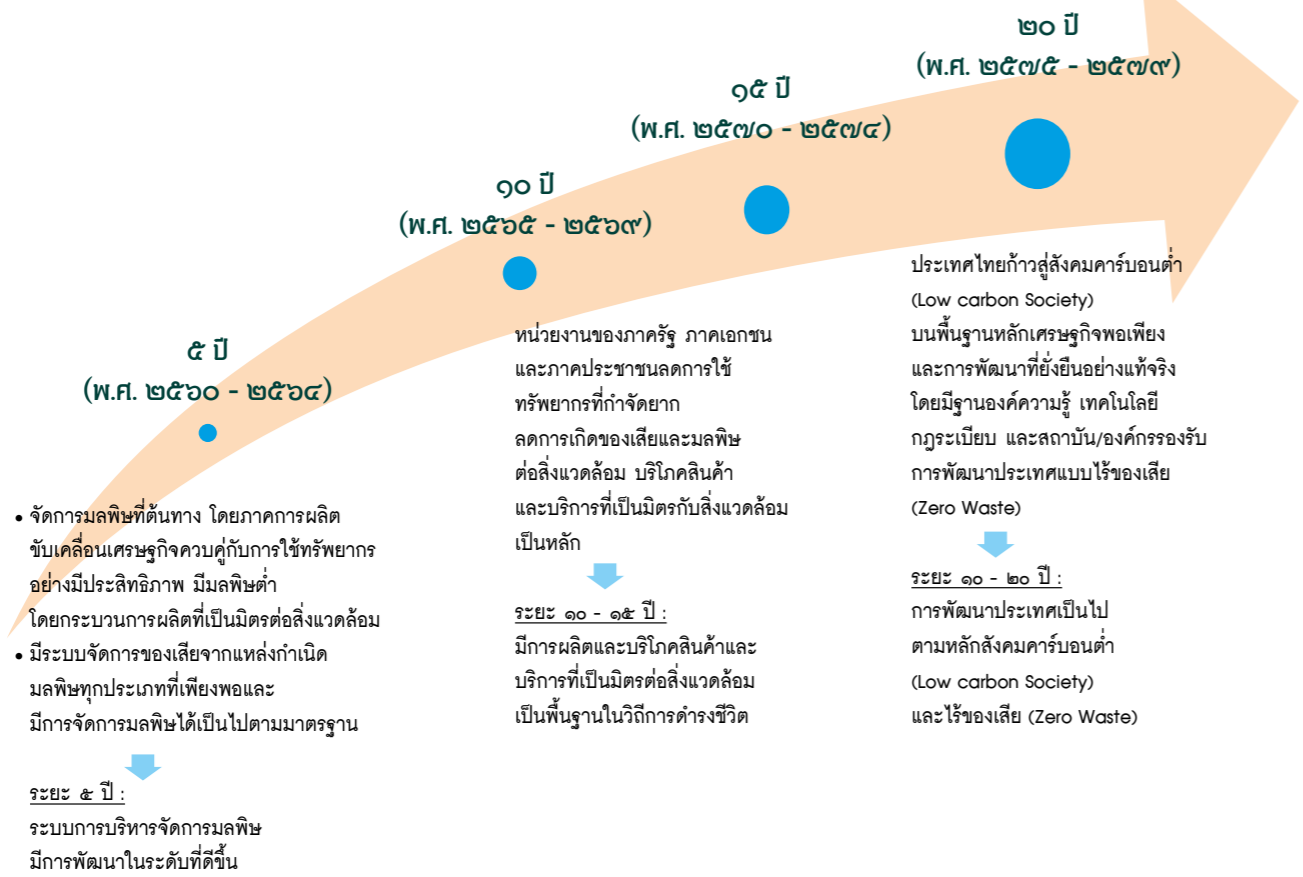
๕ ปี
(พ.ศ. ๒๕๖๐ - ๒๕๖๔)

• จัดการมลพิษที่ต้นทาง โดยภาคการผลิต ขับเคลื่อนเศรษฐกิจควบคู่กับการใช้ทรัพยากรอย่างมีประสิทธิภาพ มีมลพิษต่ำ โดยกระบวนการผลิตที่เป็นมิตรต่อสิ่งแวดล้อม
• มีระบบจัดการของเสียจากแหล่งกำเนิดมลพิษทุกประเภทที่เพียงพอและมีการจัดการมลพิษได้เป็นไปตามมาตรฐาน

ระยะ ๕ ปี :
ระบบการบริหารจัดการมลพิษ มีการพัฒนาในระดับที่ดีขึ้น

๑๐ ปี
(พ.ศ. ๒๕๖๕ - ๒๕๖๙)

หน่วยงานของภาครัฐ ภาคเอกชน และภาคประชาชนลดการใช้ทรัพยากรที่กำจัดยาก ลดการเกิดของเสียและมลพิษต่อสิ่งแวดล้อม บริโภคสินค้าและบริการที่เป็นมิตรกับสิ่งแวดล้อมเป็นหลัก

ระยะ ๑๐ - ๑๕ ปี :
มีการผลิตและบริโภคสินค้าและบริการที่เป็นมิตรต่อสิ่งแวดล้อม เป็นพื้นฐานในวิถีการดำรงชีวิต

๑๕ ปี
(พ.ศ. ๒๕๗๐ - ๒๕๗๔)

๒๐ ปี
(พ.ศ. ๒๕๗๕ - ๒๕๗๙)

ประเทศไทยก้าวสู่สังคมคาร์บอนต่ำ (Low carbon Society) บนพื้นฐานหลักเศรษฐกิจพอเพียง และการพัฒนาที่ยั่งยืนอย่างแท้จริง โดยมีฐานองค์ความรู้ เทคโนโลยี กฎระเบียบ และสถาบัน/องค์กรรองรับการพัฒนาประเทศแบบไร้ของเสีย (Zero Waste)

ระยะ ๑๐ - ๒๐ ปี :
การพัฒนาประเทศเป็นไปตามหลักสังคมคาร์บอนต่ำ (Low carbon Society) และไร้ของเสีย (Zero Waste)